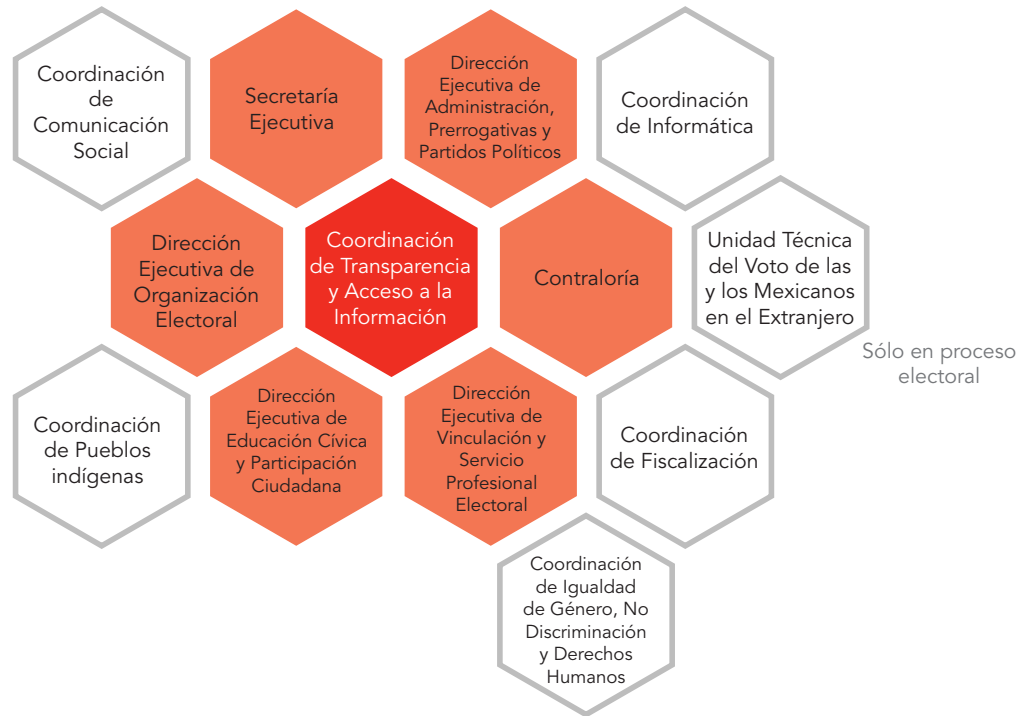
Coordinación de Comunicación Social

Secretaría Ejecutiva

Dirección Ejecutiva de Administración, Prerrogativas y Partidos Políticos

Coordinación de Informática

Dirección Ejecutiva de Organización Electoral

Coordinación de Transparencia y Acceso a la Información

Contraloría

Unidad Técnica del Voto de las y los Mexicanos en el Extranjero

Sólo en proceso electoral

Coordinación de Pueblos indígenas

Dirección Ejecutiva de Educación Cívica y Participación Ciudadana

Dirección Ejecutiva de Vinculación y Servicio Profesional Electoral

Coordinación de Fiscalización

Coordinación de Igualdad de Género, No Discriminación y Derechos Humanos